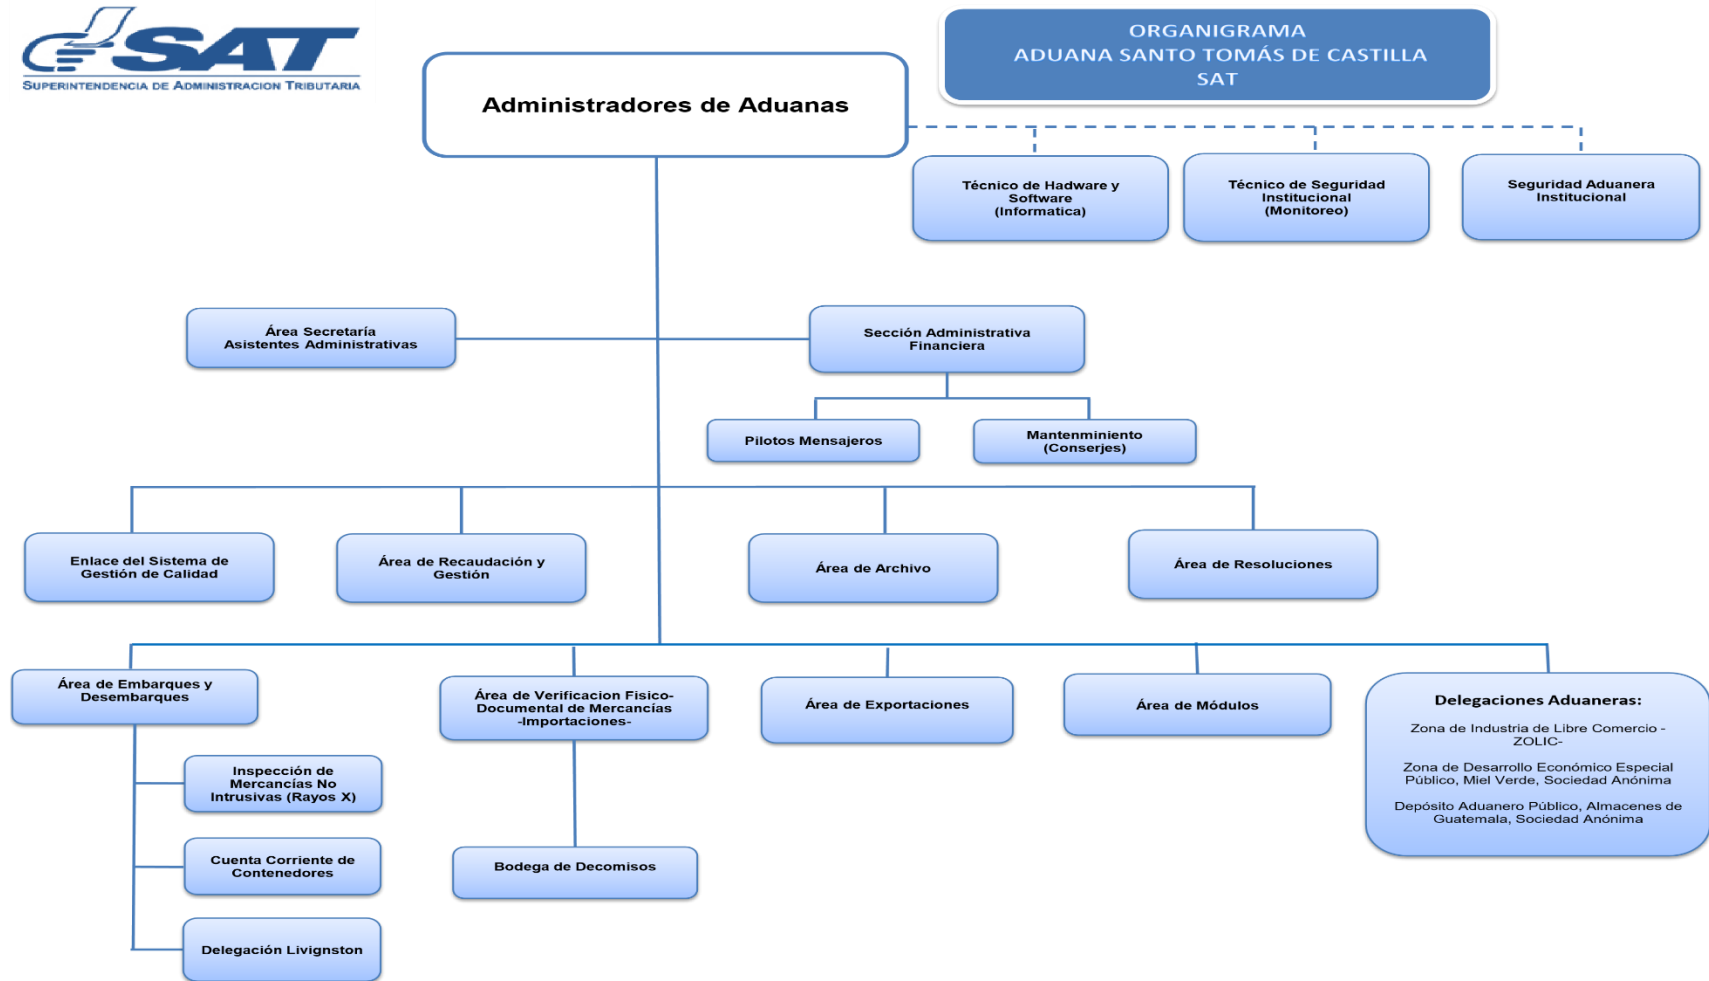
SAT
SUPERINTENDENCIA DE ADMINISTRACION TRIBUTARIA

ORGANIGRAMA
ADUANA SANTO TOMÁS DE CASTILLA
SAT

Administradores de Aduanas

Técnico de Hadware y Software (Informatica)

Técnico de Seguridad Institucional (Monitoreo)

Seguridad Aduanera Institucional

Área Secretaría Asistentes Administrativas

Sección Administrativa Financiera

Pilotos Mensajeros

Mantenminiento (Conserjes)

Enlace del Sistema de Gestión de Calidad

Área de Recaudación y Gestión

Área de Archivo

Área de Resoluciones

Área de Embarques y Desembarques

Área de Verificacion Fisico-Documental de Mercancías -Importaciones-

Área de Exportaciones

Área de Módulos

Delegaciones Aduaneras:

Zona de Industria de Libre Comercio -ZOLIC-

Zona de Desarrollo Económico Especial Público, Miel Verde, Sociedad Anónima

Depósito Aduanero Público, Almacenes de Guatemala, Sociedad Anónima

Inspección de Mercancías No Intrusivas (Rayos X)

Cuenta Corriente de Contenedores

Delegación Livignston

Bodega de Decomisos